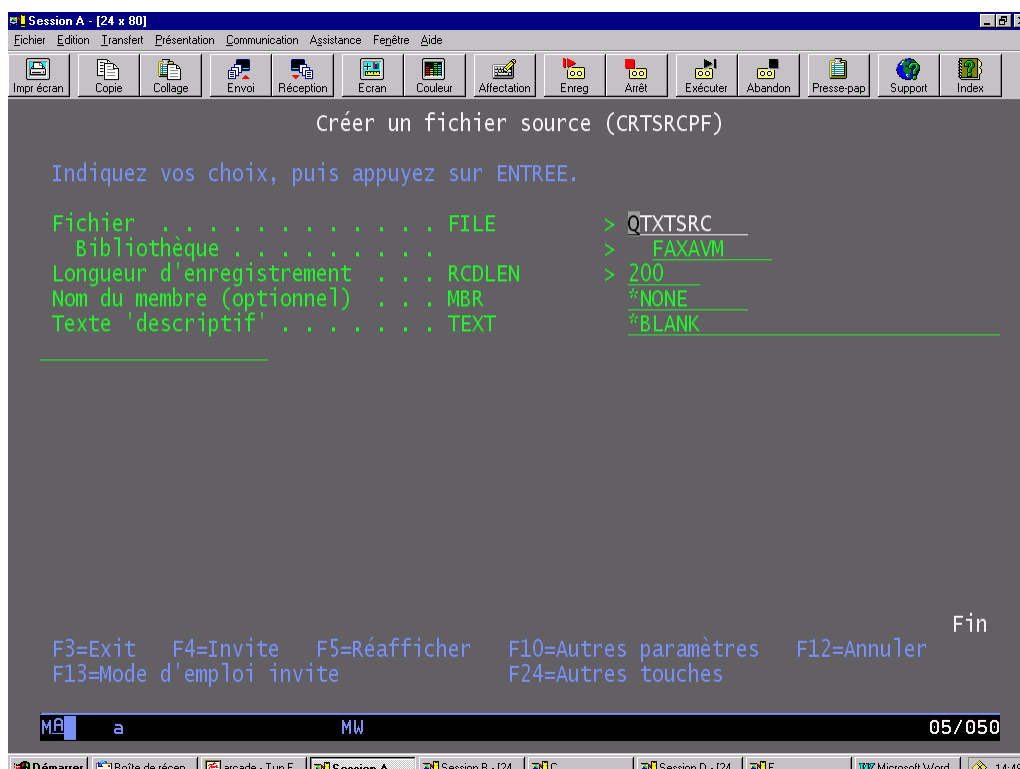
Session A - [24 x 80]

Fichier Edition Transfert Présentation Communication Assistance Fenêtre Aide

Impr écran Copie Collage Envoi Réception Ecran Couleur Affectation Enreg Arrêt Exécuter Abandon Presse-pap Support Index

Créer un fichier source (CRTSRCPF)

Indiquez vos choix, puis appuyez sur ENTREE.

Fichier . . . . . . . . . . . . FILE > QTXTSRC
Bibliothèque . . . . . . . . . > FAXAVM
Longueur d'enregistrement . . . RCDLEN > 200
Nom du membre (optionnel) . . . MBR *NONE
Texte 'descriptif' . . . . . . . TEXT *BLANK

Fin

F3=Exit F4=Invite F5=Réafficher F10=Autres paramètres F12=Annuler
F13=Mode d'emploi invite F24=Autres touches

MA a MW 05/050

Démarrer Boîte de récep... arcade - Tun E... Session A Session B - [24... C... Session D - [24... E... Microsoft Word 14:49